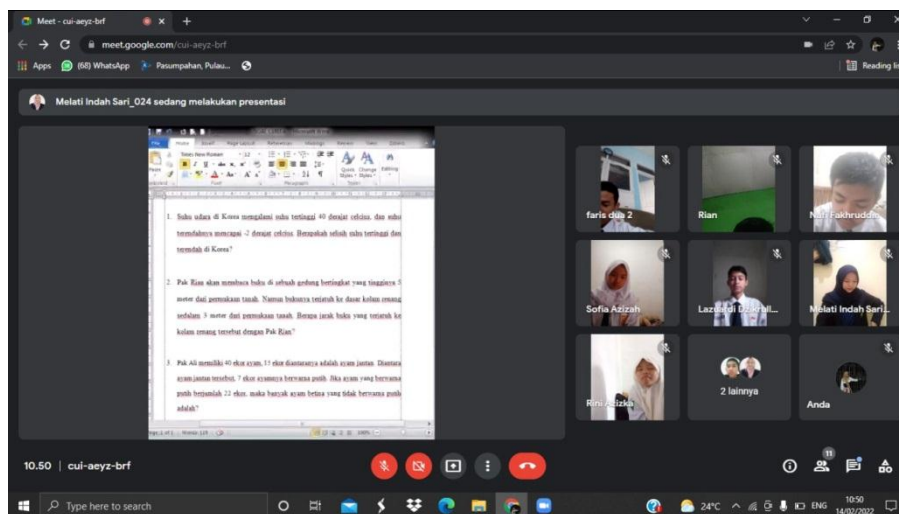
Meet - cui-aeyz-brf

meet.google.com/cui-aeyz-brf

Apps (68) WhatsApp Pasumpahan, Pulau...

Reading li

Melati Indah Sari_024 sedang melakukan presentasi

1. Suhu udara di Korea mengalami suhu tertinggi 40 derajat celcius, dan suhu terendahnya mencapai -2 derajat celcius. Berapakah selisih suhu tertinggi dan terendah di Korea?

2. Pak Rian akan membaca buku di sebuah gedung bertingkat yang tingginya 5 meter dari permukaan tanah. Namun bukunya terjatuh ke dasar kolam renang sedalam 3 meter dari permukaan tanah. Berapa jarak buku yang terjatuh ke kolam renang tersebut dengan Pak Rian?

3. Pak Ali memiliki 40 ekor ayam, 15 ekor diantaranya adalah ayam jantan. Diantara ayam jantan tersebut, 7 ekor ayamnya berwarna putih. Jika ayam yang berwarna putih berjumlah 22 ekor, maka banyak ayam betina yang tidak berwarna putih adalah?

faris dua 2

Rian

Nur Fakhrudd...

Sofia Azizah

Lazuardi Dz Khali...

Melati Indah Sari...

Rini Azizka

2 lainnya

Anda

10.50 | cui-aeyz-brf

11

Type here to search

24°C ENG 10.50 14/02/2022